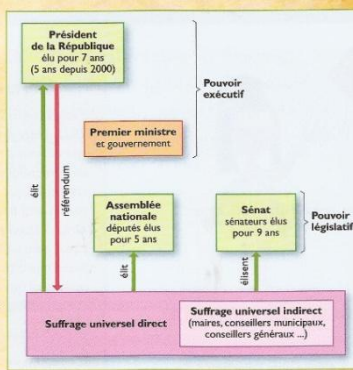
Président de la République
élu pour 7 ans
(5 ans depuis 2000)

Pouvoir exécutif

Premier ministre
et gouvernement

élit

référendum

Assemblée nationale
députés élus pour 5 ans

Sénat
sénateurs élus pour 9 ans

Pouvoir législatif

élit

élisent

Suffrage universel direct

Suffrage universel indirect
(maires, conseillers municipaux, conseillers généraux ...)